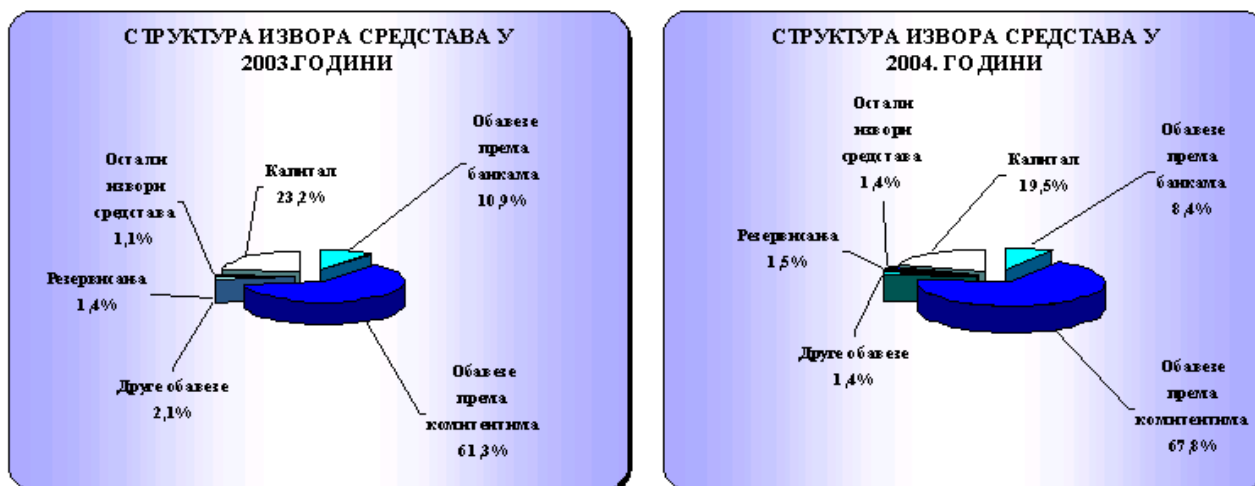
СТРУКТУРА ИЗВОРА СРЕДСТАВА У 2003.ГОДИНИ

Остали извори средстава 1,1%

Капитал 23,2%

Обавезе према банкама 10,9%

Резервисања 1,4%

Друге обавезе 2,1%

Обавезе према комитентима 61,3%

СТРУКТУРА ИЗВОРА СРЕДСТАВА У 2004. ГОДИНИ

Остали извори средстава 1,4%

Капитал 19,5%

Обавезе према банкама 8,4%

Резервисања 1,5%

Друге обавезе 1,4%

Обавезе према комитентима 67,8%